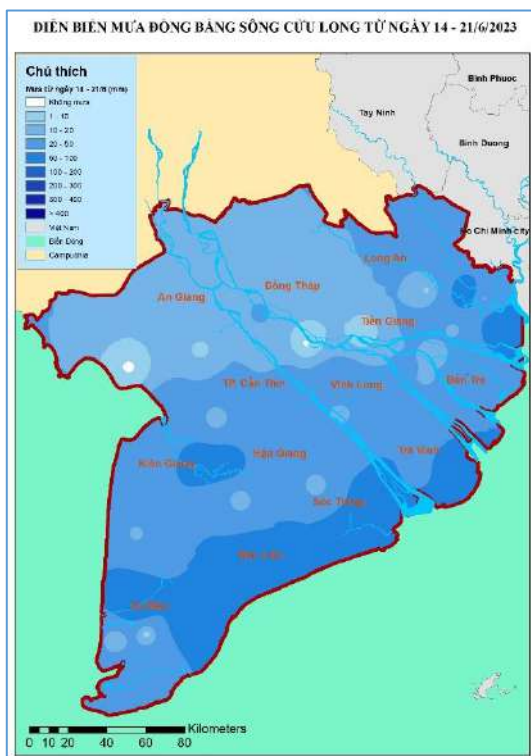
DIỄN BIẾN MƯA ĐỒNG BẰNG SÔNG CỬU LONG TỪ NGÀY 14 - 21/6/2023

Chú thích
Mưa từ ngày 14 - 21/6 (mm)
Không mưa
1 - 10
10 - 20
20 - 50
50 - 100
100 - 200
200 - 300
300 - 400
> 400
Việt Nam
Biển Đông
Campuchia

Bình Phước
Tây Ninh
Bình Dương
Ho Chi Minh city
Long An
An Giang
Đồng Tháp
Tiền Giang
TP. Cần Thơ
Vĩnh Long
Bến Tre
Kiên Giang
Hậu Giang
Trà Vinh
Sóc Trăng
Bạc Liêu
Cà Mau

Kilometers
0 10 20 40 60 80